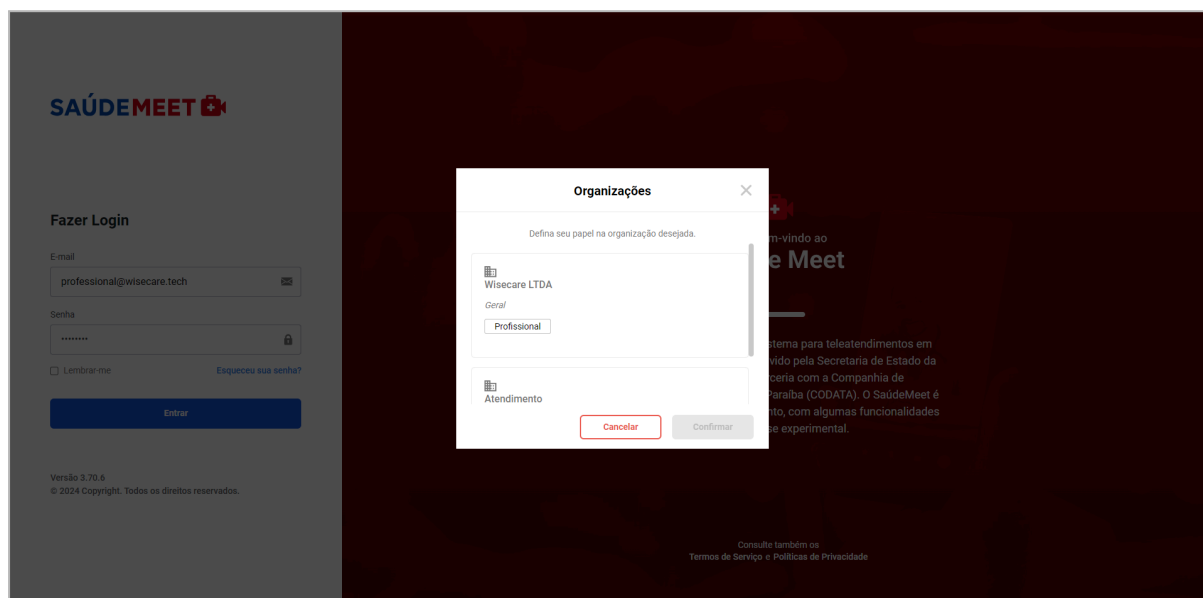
SAÚDEMEET

Fazer Login

E-mail

professional@wisecare.tech

Senha

••••••••

Lembrar-me

Esqueceu sua senha?

Entrar

Versão 3.70.6
© 2024 Copyright. Todos os direitos reservados.

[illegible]m-vindo ao
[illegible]e Meet

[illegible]stema para teleatendimentos em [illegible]vido pela Secretaria de Estado da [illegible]rceria com a Companhia de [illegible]Paraíba (CODATA). O SaúdeMeet é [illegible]nto, com algumas funcionalidades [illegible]se experimental.

Consulte também os
Termos de Serviço e Políticas de Privacidade

Organizações

Defina seu papel na organização desejada.

Wisecare LTDA
Geral
Profissional

Atendimento

Cancelar
Confirmar